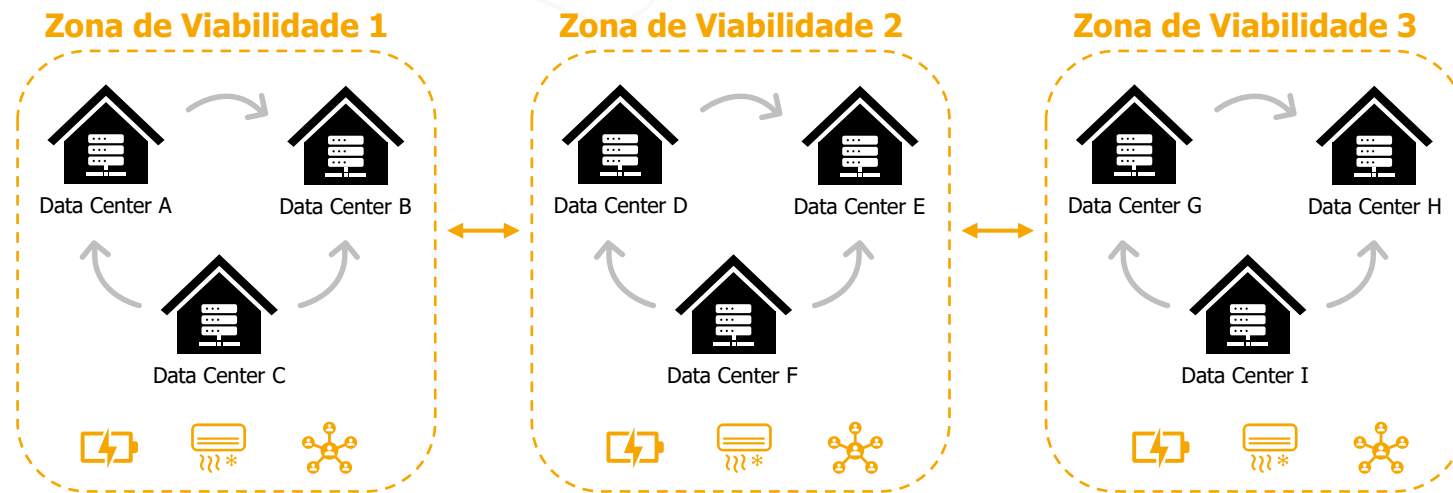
Zona de Viabilidade 1

Data Center A

Data Center B

Data Center C

Zona de Viabilidade 2

Data Center D

Data Center E

Data Center F

Zona de Viabilidade 3

Data Center G

Data Center H

Data Center I